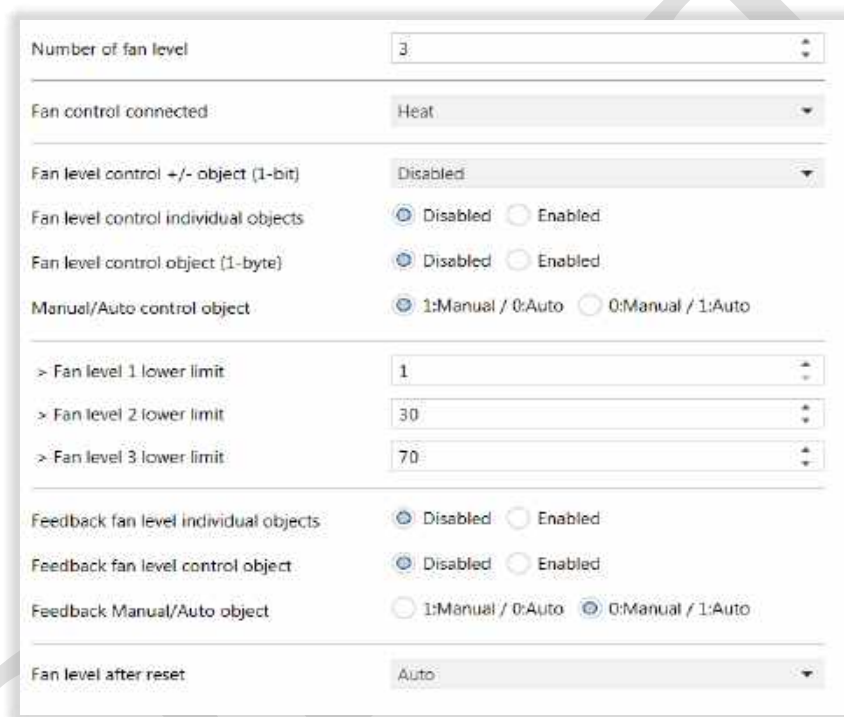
Number of fan level 3

Fan control connected Heat

Fan level control +/- object (1-bit) Disabled

Fan level control individual objects Disabled Enabled

Fan level control object (1-byte) Disabled Enabled

Manual/Auto control object 1:Manual / 0:Auto 0:Manual / 1:Auto

> Fan level 1 lower limit 1

> Fan level 2 lower limit 30

> Fan level 3 lower limit 70

Feedback fan level individual objects Disabled Enabled

Feedback fan level control object Disabled Enabled

Feedback Manual/Auto object 1:Manual / 0:Auto 0:Manual / 1:Auto

Fan level after reset Auto